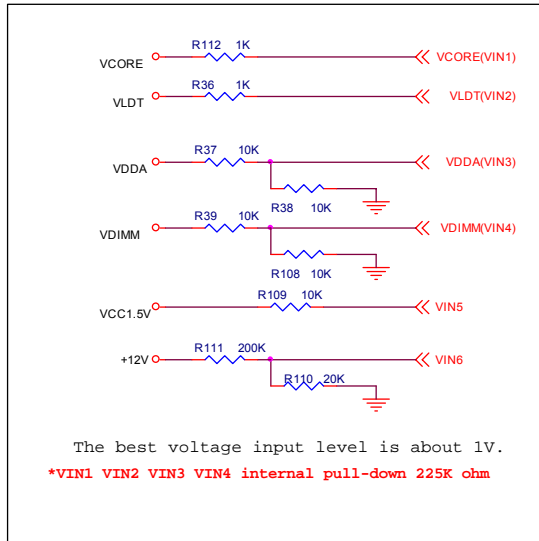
VCORE
R112 1K
VCORE(VIN1)

VLDT
R36 1K
VLDT(VIN2)

VDDA
R37 10K
VDDA(VIN3)
R38 10K

VDIMM
R39 10K
VDIMM(VIN4)
R108 10K

VCC1.5V
R109 10K
VIN5

+12V
R111 200K
VIN6
R110 20K

The best voltage input level is about 1V.

*VIN1 VIN2 VIN3 VIN4 internal pull-down 225K ohm